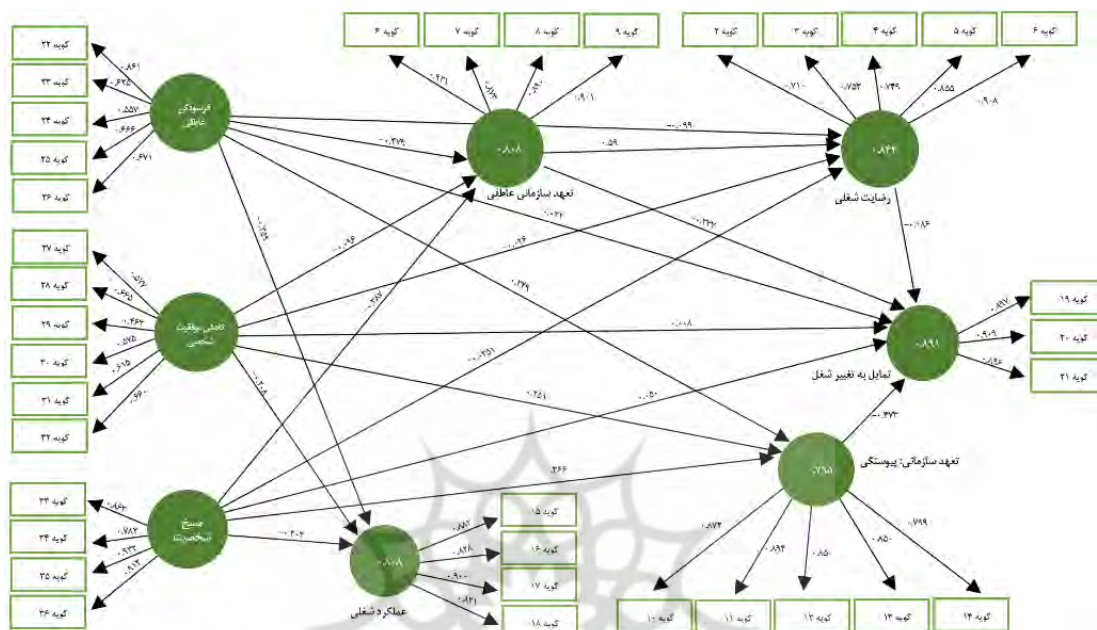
گویه ۲۲
گویه ۲۳
گویه ۲۴
گویه ۲۵
گویه ۲۶
گویه ۲۷
گویه ۲۸
گویه ۲۹
گویه ۳۰
گویه ۳۱
گویه ۳۲
گویه ۳۳
گویه ۳۴
گویه ۳۵
گویه ۳۶

فرسودگی عاطفی
کاهش موفقیت شخصی
مسخ شخصیت

۰.۸۶۱
۰.۶۲۵
۰.۵۵۷
۰.۶۶۶
۰.۶۷۱
۰.۶۱۷
۰.۶۶۵
۰.۴۶۳
۰.۸۷۵
۰.۶۱۵
۰.۶۶۰
۰.۸۰۸
۰.۷۸۲
۰.۹۳۳
۰.۹۱۴

گویه ۶
گویه ۷
گویه ۸
گویه ۹
۰.۹۲۱
۰.۸۱۲
۰.۹۹۰
۰.۹۰۱
۰.۸۰۸
تعهد سازمانی عاطفی

گویه ۲
گویه ۳
گویه ۴
گویه ۵
گویه ۶
۰.۷۱۰
۰.۷۵۳
۰.۷۴۹
۰.۸۵۵
۰.۹۰۸
۰.۸۴۴
رضایت شغلی

۰.۳۷۹-
۰.۰۹۹-
۰.۵۹
۰.۰۲۲-
۰.۳۳۲-
۰.۱۸۴-
۰.۰۹۶-
۰.۰۲۶-
۰.۲۷۹
۰.۰۰۸
۰.۲۵۱-
۰.۲۵۱
۰.۰۵۰-
۰.۲۶۶
۰.۳۷۳-
۰.۲۰۴-
۰.۳۵۹-
۰.۳۸۰-
۰.۲۶۷

گویه ۱۹
گویه ۲۰
گویه ۲۱
۰.۹۷۰
۰.۹۰۹
۰.۸۶۶
۰.۸۹۱
تمایل به تغییر شغل

۰.۷۶۵
تعهد سازمانی: پیوستگی
۰.۸۷۴
۰.۸۹۴
۰.۸۵۰
۰.۸۵۰
۰.۷۹۹
گویه ۱۰
گویه ۱۱
گویه ۱۲
گویه ۱۳
گویه ۱۴

۰.۸۰۸
عملکرد شغلی
۰.۸۸۲
۰.۸۲۸
۰.۹۰۰
۰.۸۲۱
گویه ۱۵
گویه ۱۶
گویه ۱۷
گویه ۱۸